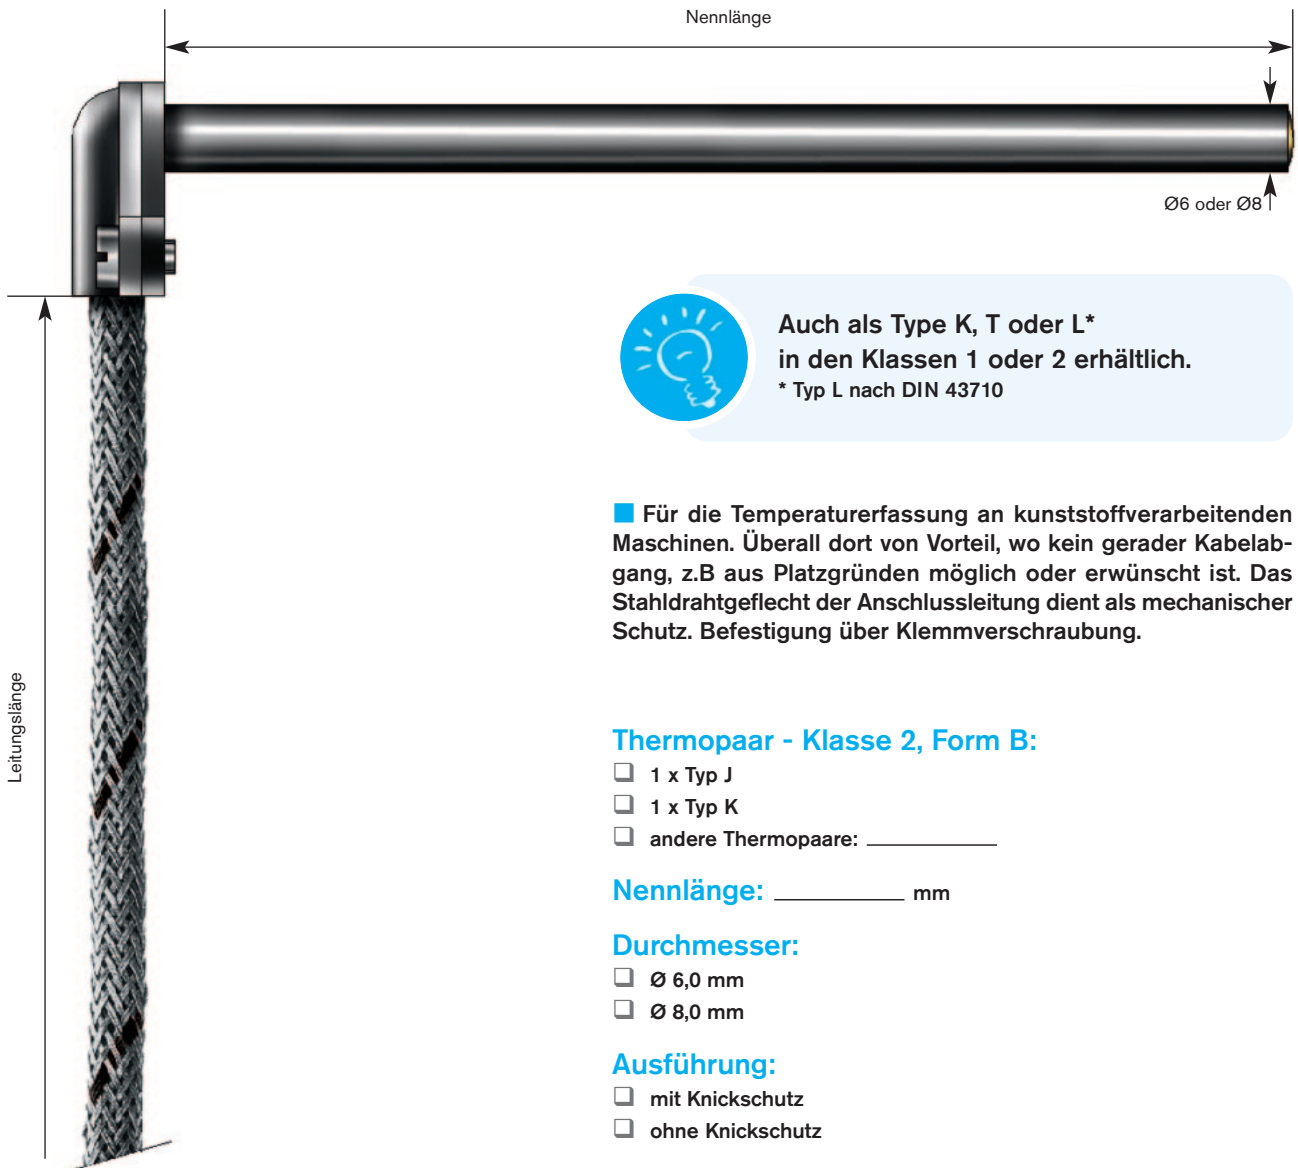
Nennlänge

Ø6 oder Ø8

Leitungslänge

Auch als Type K, T oder L*
in den Klassen 1 oder 2 erhältlich.
* Typ L nach DIN 43710

Für die Temperaturerfassung an kunststoffverarbeitenden Maschinen. Überall dort von Vorteil, wo kein gerader Kabelabgang, z.B aus Platzgründen möglich oder erwünscht ist. Das Stahldrahtgeflecht der Anschlussleitung dient als mechanischer Schutz. Befestigung über Klemmverschraubung.

Thermopaar - Klasse 2, Form B:
❑ 1 x Typ J
❑ 1 x Typ K
❑ andere Thermopaare: ___________

Nennlänge: ___________ mm

Durchmesser:
❑ Ø 6,0 mm
❑ Ø 8,0 mm

Ausführung:
❑ mit Knickschutz
❑ ohne Knickschutz